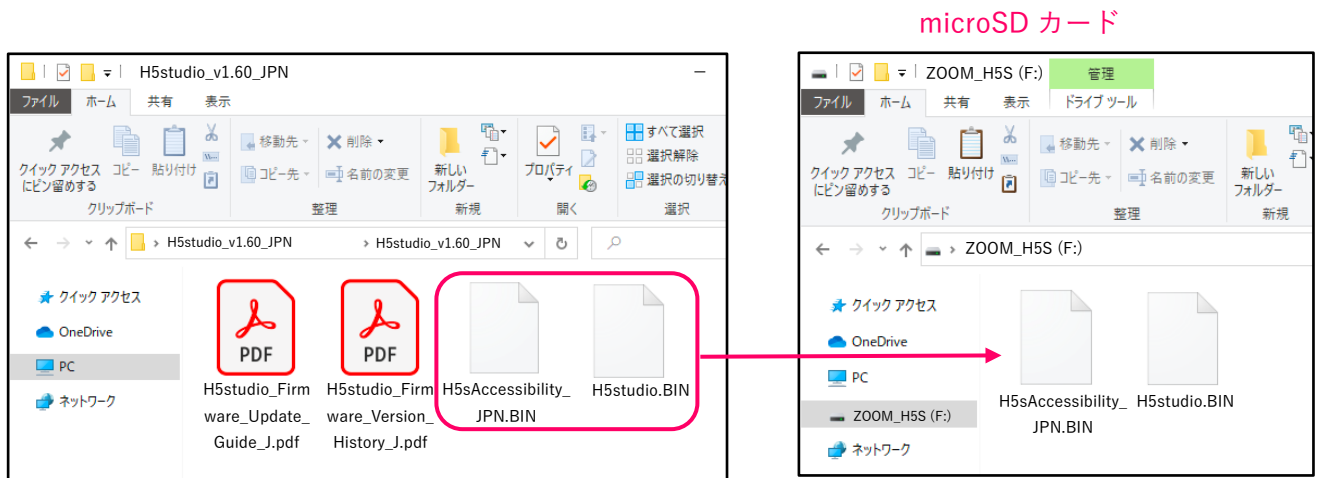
microSD カード

H5studio_v1.60_JPN

ファイル ホーム 共有 表示

クイック アクセスにピン留めする コピー 貼り付け
クリップボード

移動先 削除 コピー先 名前の変更
整理

新しいフォルダー
新規

プロパティ
開く

すべて選択 選択解除 選択の切り替え
選択

H5studio_v1.60_JPN › H5studio_v1.60_JPN

クイック アクセス
OneDrive
PC
ネットワーク

PDF
H5studio_Firmware_Update_Guide_J.pdf

PDF
H5studio_Firmware_Version_History_J.pdf

H5sAccessibility_JPN.BIN

H5studio.BIN

ZOOM_H5S (F:)

管理

ファイル ホーム 共有 表示 ドライブ ツール

クイック アクセスにピン留めする コピー 貼り付け
クリップボード

移動先 削除 コピー先 名前の変更
整理

新しいフォルダー
新規

ZOOM_H5S (F:)

クイック アクセス
OneDrive
PC
ZOOM_H5S (F:)
ネットワーク

H5sAccessibility_JPN.BIN

H5studio.BIN